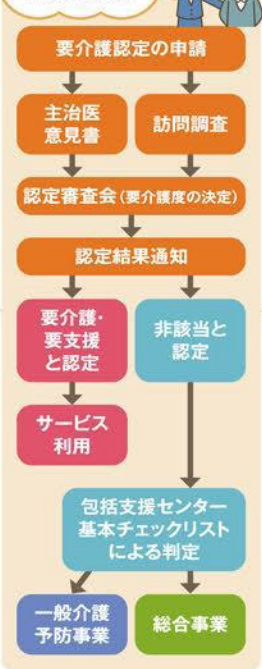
要介護認定の申請

主治医意見書

訪問調査

認定審査会（要介護度の決定）

認定結果通知

要介護・要支援と認定

非該当と認定

サービス利用

包括支援センター基本チェックリストによる判定

一般介護予防事業

総合事業